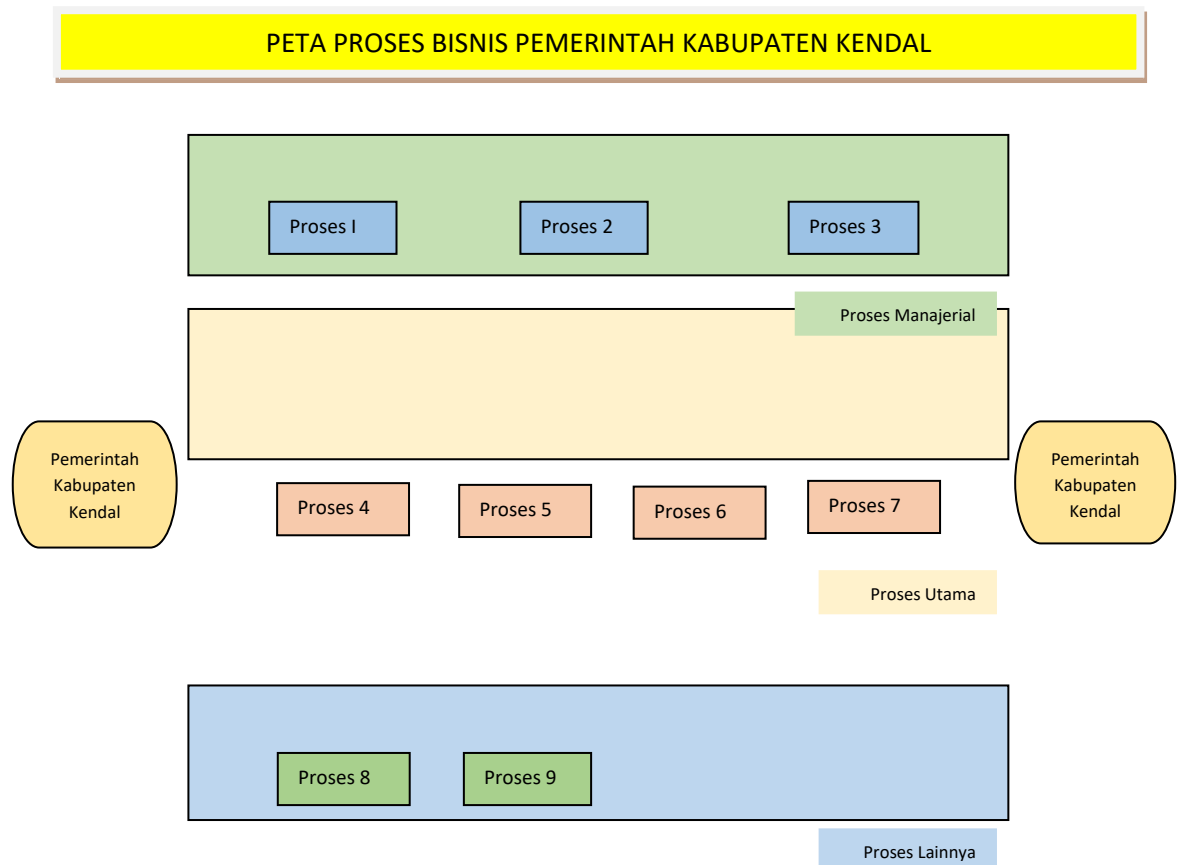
PETA PROSES BISNIS PEMERINTAH KABUPATEN KENDAL

Proses I

Proses 2

Proses 3

Proses Manajerial

Pemerintah Kabupaten Kendal

Proses 4

Proses 5

Proses 6

Proses 7

Pemerintah Kabupaten Kendal

Proses Utama

Proses 8

Proses 9

Proses Lainnya